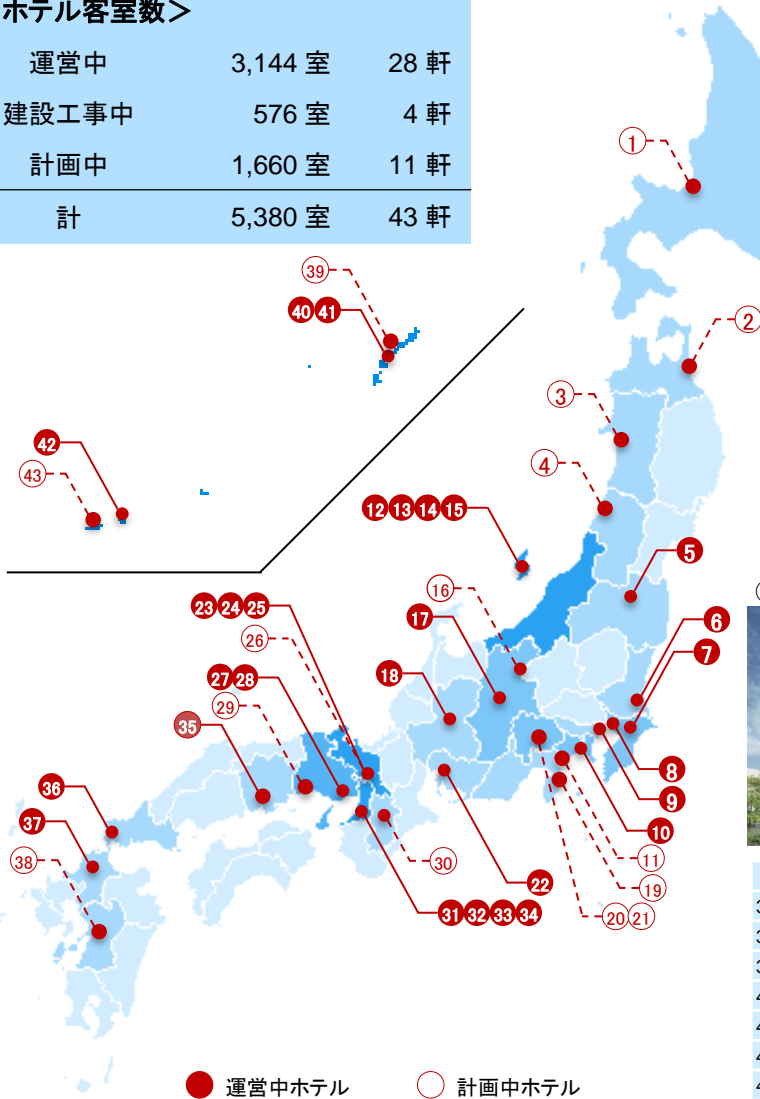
ホテル客室数＞

| | | |
|---|---|---|
| 運営中 | 3,144 室 | 28 軒 |
| 建設工事中 | 576 室 | 4 軒 |
| 計画中 | 1,660 室 | 11 軒 |
| 計 | 5,380 室 | 43 軒 |

1
2
3
4
5
6
7
8
9
10
11
12 13 14 15
16
17
18
19
20 21
22
23 24 25
26
27 28
29
30
31 32 33 34
35
36
37
38
39
40 41
42
43

運営中ホテル　計画中ホテル